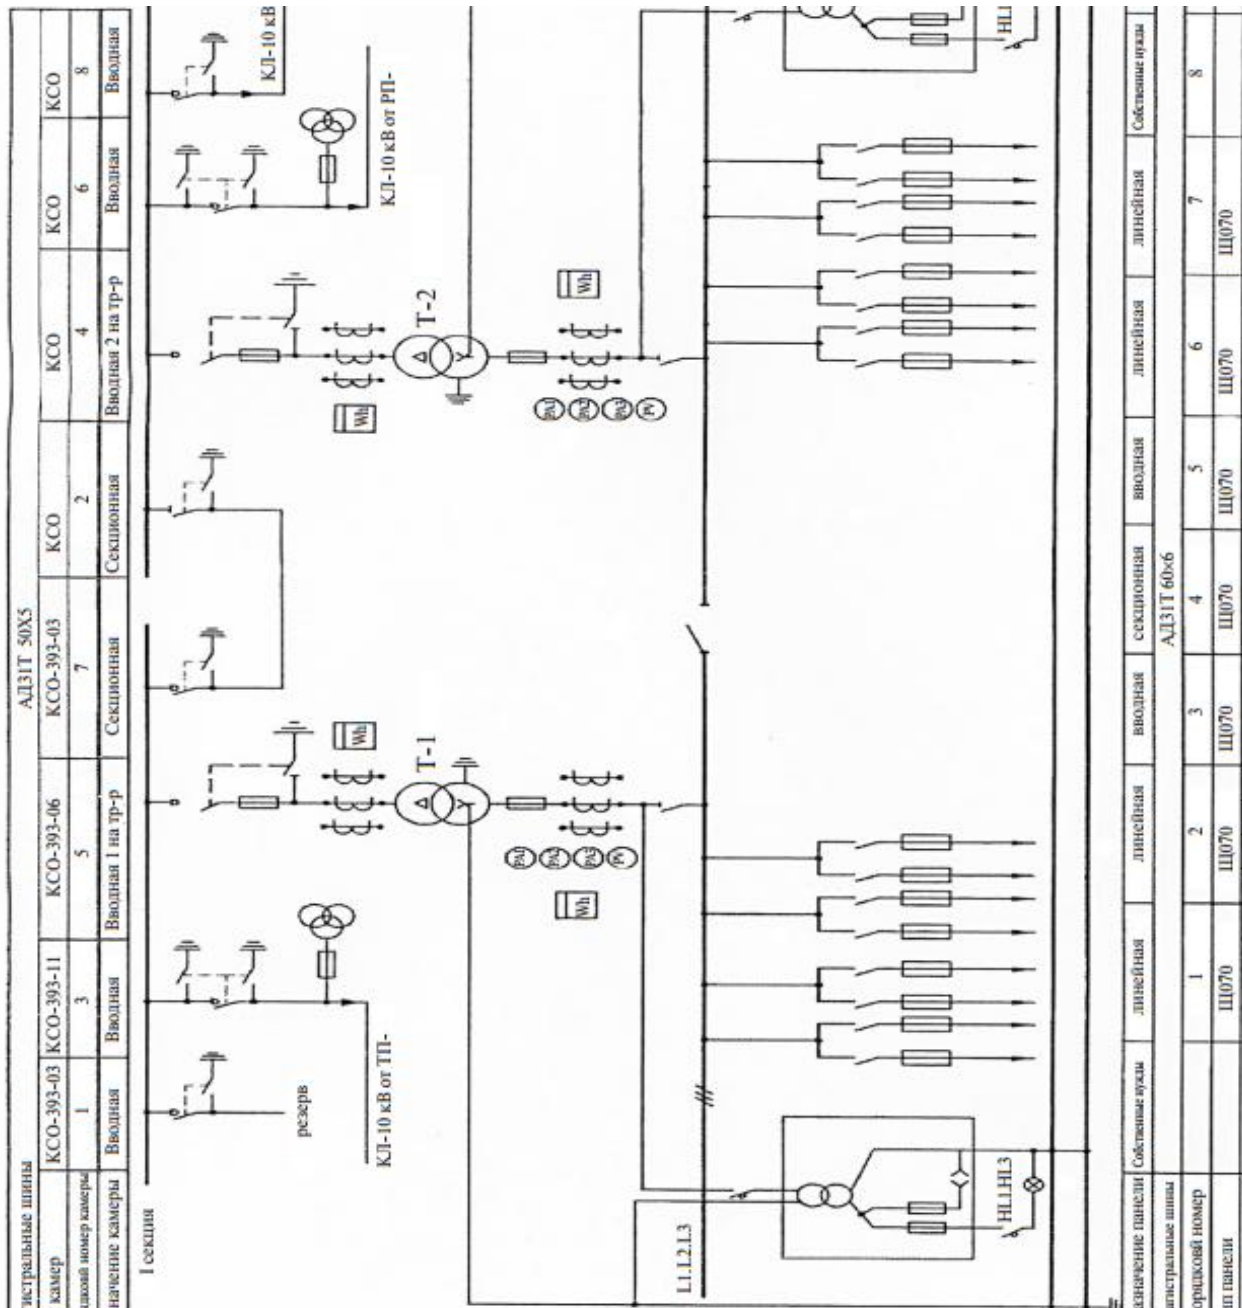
агистральные шины
камер
ядковий номер камеры
начение камеры
АД31Т 50Х5

| КСО-393-03 | КСО-393-11 | КСО-393-06 | КСО-393-03 | КСО | КСО | КСО | КСО |
|---|---|---|---|---|---|---|---|
| 1 | 3 | 5 | 7 | 2 | 4 | 6 | 8 |
| Вводная | Вводная | Вводная 1 на тр-р | Секционная | Секционная | Вводная 2 на тр-р | Вводная | Вводная |

I секция
резерв
КЛ-10 кВ от ТП-
КЛ-10 кВ от РП-
КЛ-10 кВ
Т-1
Т-2
Wh
Wh
Wh
Wh
L1.L2.L3
HL1.HL3
HL1

| значение панели | Собственные нужды | линейная | линейная | вводная | секционная | вводная | линейная | линейная | Собственные нужды |
|---|---|---|---|---|---|---|---|---|---|
| агистральные шины | | | | | АД31Т 60×6 | | | | |
| орядковий номер | | 1 | 2 | 3 | 4 | 5 | 6 | 7 | 8 |
| п панели | | Щ070 | Щ070 | Щ070 | Щ070 | Щ070 | Щ070 | Щ070 | |